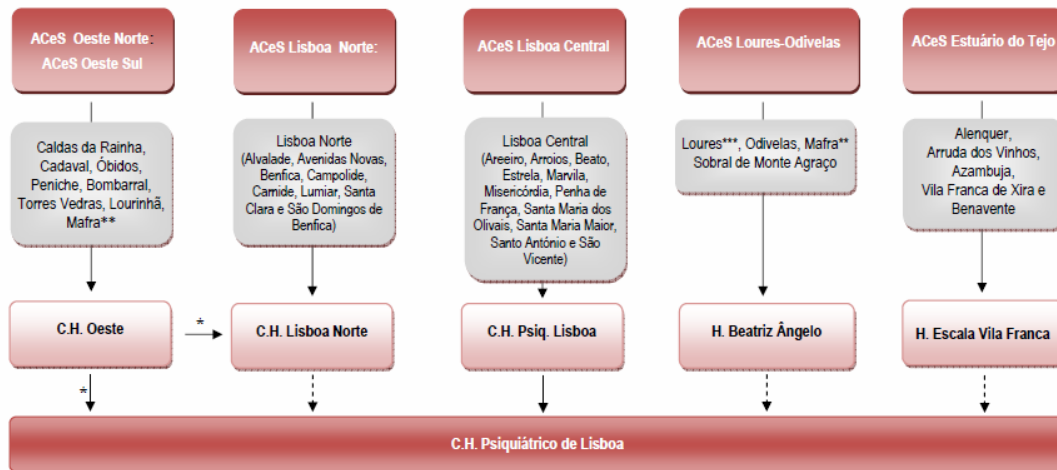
ACeS Oeste Norte:
ACeS Oeste Sul

Caldas da Rainha, Cadaval, Óbidos, Peniche, Bombarral, Torres Vedras, Lourinhã, Mafra**

C.H. Oeste

ACeS Lisboa Norte:

Lisboa Norte (Alvalade, Avenidas Novas, Benfica, Campolide, Carnide, Lumiar, Santa Clara e São Domingos de Benfica)

C.H. Lisboa Norte

ACeS Lisboa Central

Lisboa Central (Areeiro, Arroios, Beato, Estrela, Marvila, Misericórdia, Penha de França, Santa Maria dos Olivais, Santa Maria Maior, Santo António e São Vicente)

C.H. Psiq. Lisboa

ACeS Loures-Odivelas

Loures***, Odivelas, Mafra** Sobral de Monte Agraço

H. Beatriz Ângelo

ACeS Estuário do Tejo

Alenquer, Arruda dos Vinhos, Azambuja, Vila Franca de Xira e Benavente

H. Escala Vila Franca

*

*

C.H. Psiquiátrico de Lisboa